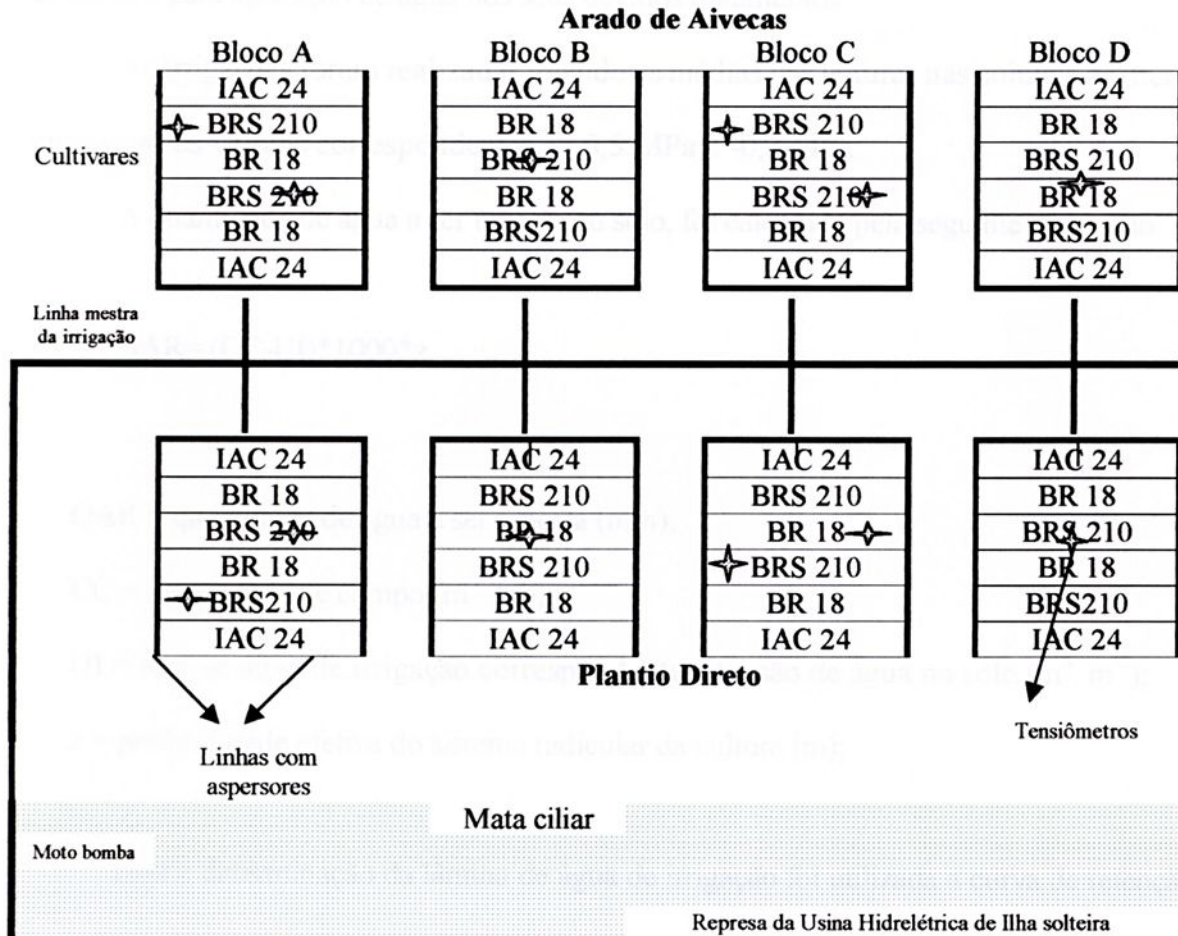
Arado de Aivecas

Bloco A
IAC 24
BRS 210
BR 18
BRS 210
BR 18
IAC 24

Bloco B
IAC 24
BR 18
BRS 210
BR 18
BRS210
IAC 24

Bloco C
IAC 24
BRS 210
BR 18
BRS 210
BR 18
IAC 24

Bloco D
IAC 24
BR 18
BRS 210
BR 18
BRS210
IAC 24

Cultivares

Linha mestra da irrigação

IAC 24
BR 18
BRS 210
BR 18
BRS210
IAC 24

IAC 24
BRS 210
BR 18
BRS 210
BR 18
IAC 24

IAC 24
BRS 210
BR 18
BRS 210
BR 18
IAC 24

IAC 24
BR 18
BRS 210
BR 18
BRS210
IAC 24

Plantio Direto

Linhas com aspersores

Tensiômetros

Mata ciliar

Moto bomba

Represa da Usina Hidrelétrica de Ilha solteira